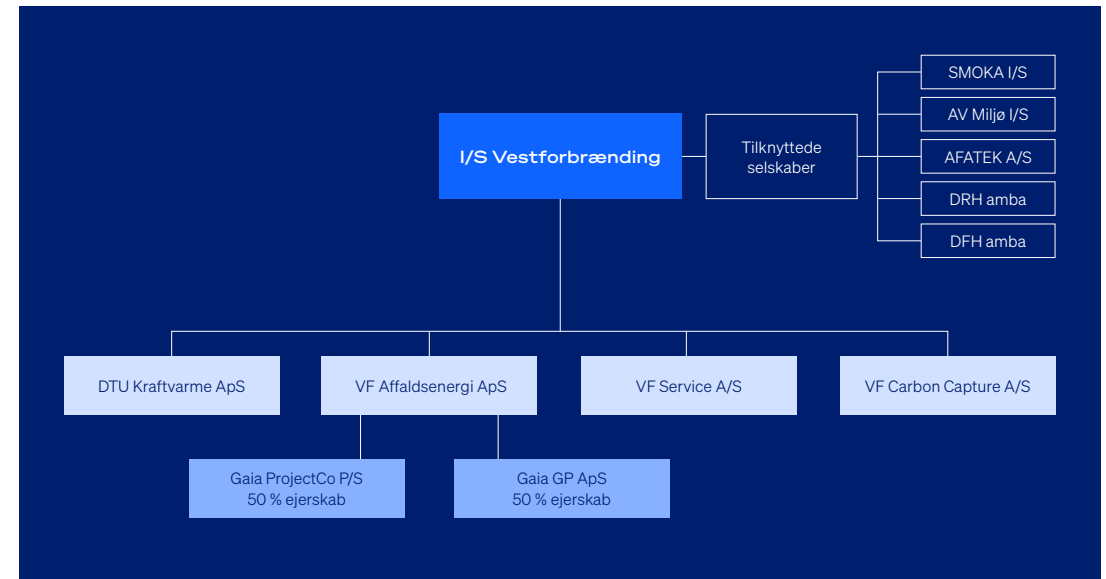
I/S Vestforbrænding

Tilknyttede selskaber

SMOKA I/S

AV Miljø I/S

AFATEK A/S

DRH amba

DFH amba

DTU Kraftvarme ApS

VF Affaldsenergi ApS

VF Service A/S

VF Carbon Capture A/S

Gaia ProjectCo P/S
50 % ejerskab

Gaia GP ApS
50 % ejerskab